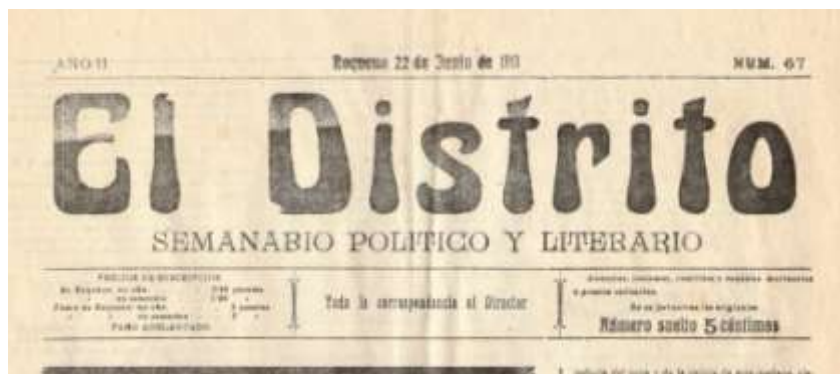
AÑO II    Requena 22 de Junio de 191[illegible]    NUM. 67

El Distrito

SEMANARIO POLITICO Y LITERARIO

PRECIOS DE SUSCRIPCIÓN
En Requena: un año . . . 2'50 pesetas
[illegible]
Fuera de Requena: un año . . . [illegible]
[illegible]
PAGO ADELANTADO

Toda la correspondencia al Director

Anuncios, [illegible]
a precios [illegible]
No se devuelven los originales
Número suelto 5 céntimos

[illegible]